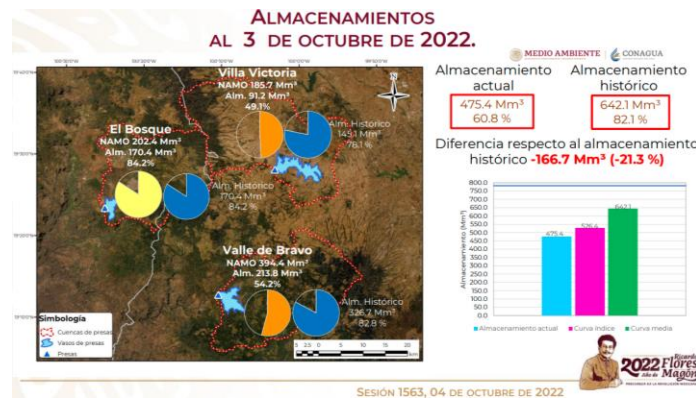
ALMACENAMIENTOS
AL 3 DE OCTUBRE DE 2022.

MEDIO AMBIENTE | CONAGUA

Villa Victoria
NAMO 185.7 Mm³
Alm. 91.2 Mm³
49.1%

Alm. Histórico
149.1 Mm³
78.1 %

El Bosque
NAMO 202.4 Mm³
Alm. 170.4 Mm³
84.2%

Alm. Histórico
170.4 Mm³
84.2 %

Valle de Bravo
NAMO 394.4 Mm³
Alm. 213.8 Mm³
54.2%

Alm. Histórico
326.7 Mm³
82.8 %

Simbología
Cuencas de presas
Vasos de presas
Presas

0 2.5 5 10 15 20

Almacenamiento actual
475.4 Mm³
60.8 %

Almacenamiento histórico
642.1 Mm³
82.1 %

Diferencia respecto al almacenamiento histórico -166.7 Mm³ (-21.3 %)

800.0
750.0
700.0
650.0
600.0
550.0
500.0
450.0
400.0
350.0
300.0
250.0
200.0
150.0
100.0
50.0
0.0

Almacenamiento (Mm³)

475.4
526.4
642.1

Almacenamiento actual
Curva índice
Curva media

2022 Ricardo Flores Magón

SESIÓN 1563, 04 DE OCTUBRE DE 2022